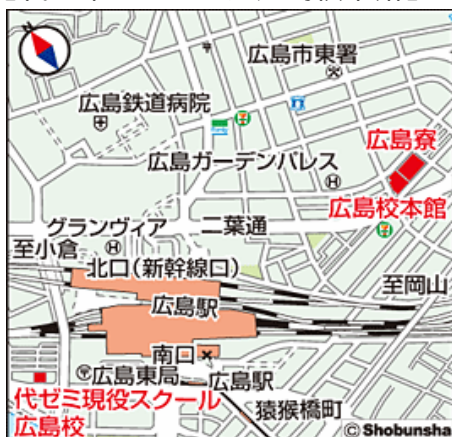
広島市東署

広島鉄道病院

広島寮

広島ガーデンパレス

広島校本館

グランヴィア

二葉通

至小倉

北口(新幹線口)

至岡山

広島駅

南口

広島東局

広島駅

代ゼミ現役スクール
広島校

猿猴橋町

© Shobunsha